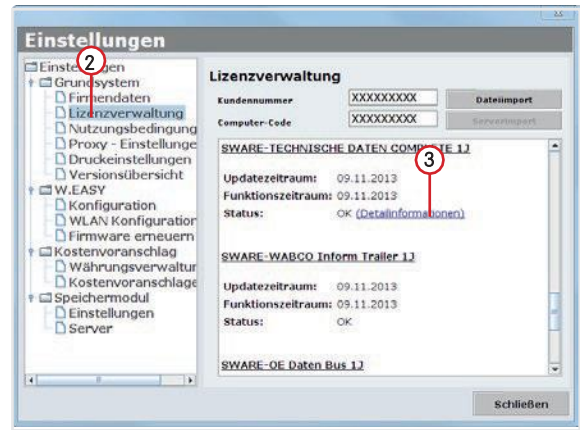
Einstellungen

Einstellungen
Grundsystem
Firmendaten
Lizenzverwaltung
Nutzungsbedingung
Proxy - Einstellunge
Druckeinstellungen
Versionsübersicht
W.EASY
Konfiguration
WLAN Konfiguration
Firmware erneuern
Kostenvoranschlag
Währungsverwaltu
Kostenvoranschlage
Speichermodul
Einstellungen
Server

2

Lizenzverwaltung
Kundennummer XXXXXXXXX Dateiimport
Computer-Code XXXXXXXXX Serverimport

SWARE-TECHNISCHE DATEN COMPLETE 1J
3
Updatezeitraum: 09.11.2013
Funktionszeitraum: 09.11.2013
Status: OK (Detailinformationen)

SWARE-WABCO Inform Trailer 1J

Updatezeitraum: 09.11.2013
Funktionszeitraum: 09.11.2013
Status: OK

SWARE-OE Daten Bus 1J

Schließen